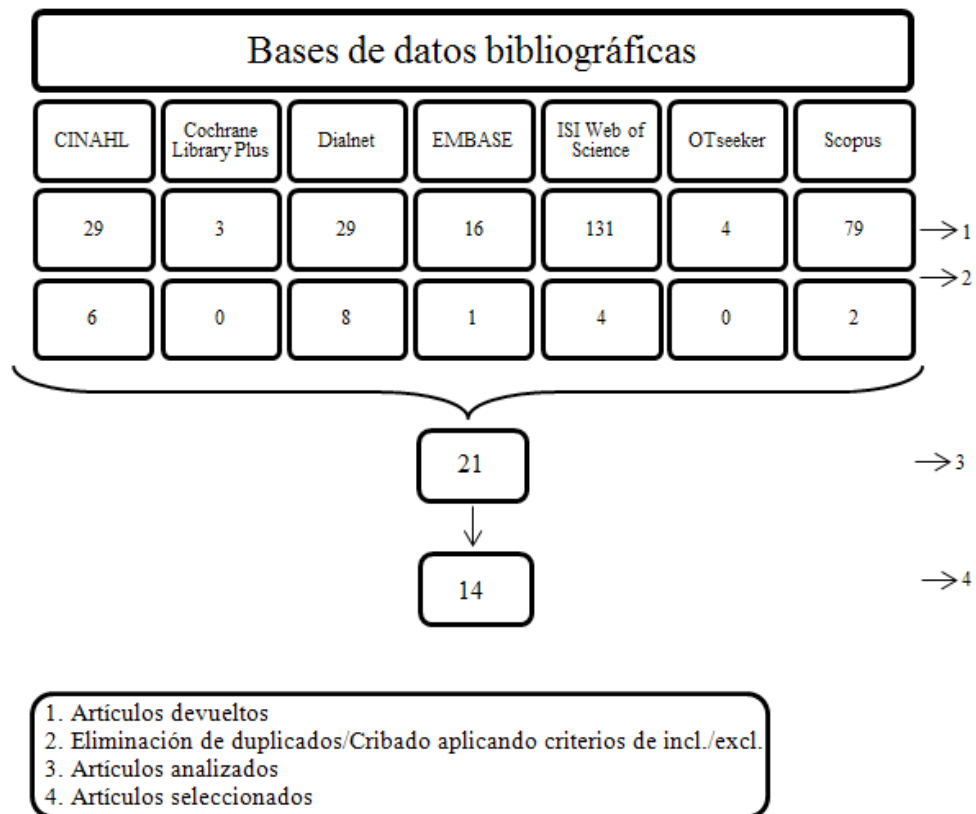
Bases de datos bibliográficas

| CINAHL | Cochrane Library Plus | Dialnet | EMBASE | ISI Web of Science | OTseeker | Scopus |
|---|---|---|---|---|---|---|
| 29 | 3 | 29 | 16 | 131 | 4 | 79 |
| 6 | 0 | 8 | 1 | 4 | 0 | 2 |

1

2

21

3

14

4

1. Artículos devueltos
2. Eliminación de duplicados/Cribado aplicando criterios de incl./excl.
3. Artículos analizados
4. Artículos seleccionados